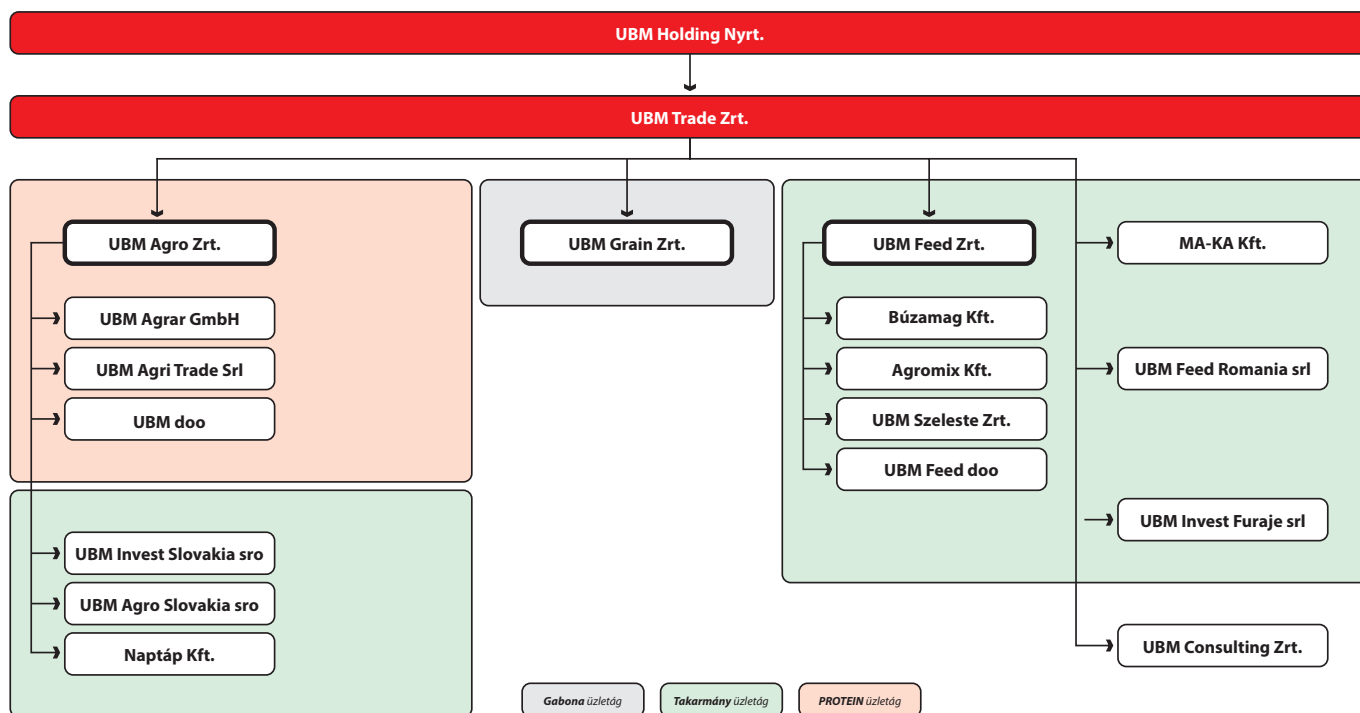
UBM Holding Nyrt.

UBM Trade Zrt.

UBM Agro Zrt.

UBM Agrar GmbH

UBM Agri Trade Srl

UBM doo

UBM Invest Slovakia sro

UBM Agro Slovakia sro

Naptáp Kft.

UBM Grain Zrt.

UBM Feed Zrt.

Búzamag Kft.

Agromix Kft.

UBM Szeleste Zrt.

UBM Feed doo

MA-KA Kft.

UBM Feed Romania srl

UBM Invest Furaje srl

UBM Consulting Zrt.

Gabona üzletág

Takarmány üzletág

PROTEIN üzletág